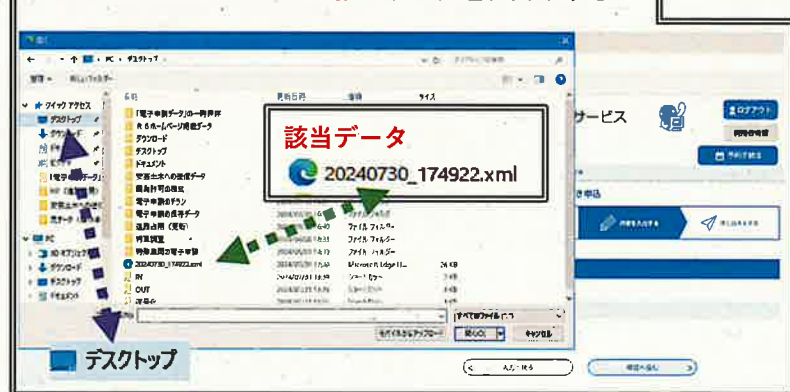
開く

← → ↑ PC › デスクトップ

整理 ▾ 新しいフォルダー

名前 | 更新日時 | 種類 | サイズ

クイック アクセス
デスクトップ
ダウンロード
ドキュメント
ピクチャ
PC
3D オブジェクト
ダウンロード
デスクトップ
ドキュメント

「電子申請データ」の一時保存
R6ホームページ掲載データ
ダウンロード
デスクトップ
ドキュメント
電子申請
電子申請の添付データ
20240730_174922.xml
IN
OUT

ファイル フォルダー
Microsoft Edge H...

該当データ

20240730_174922.xml

サービス

ログアウト

すべてのファイル (*.*)
ファイルからアップロード
開く(O)
キャンセル

デスクトップ